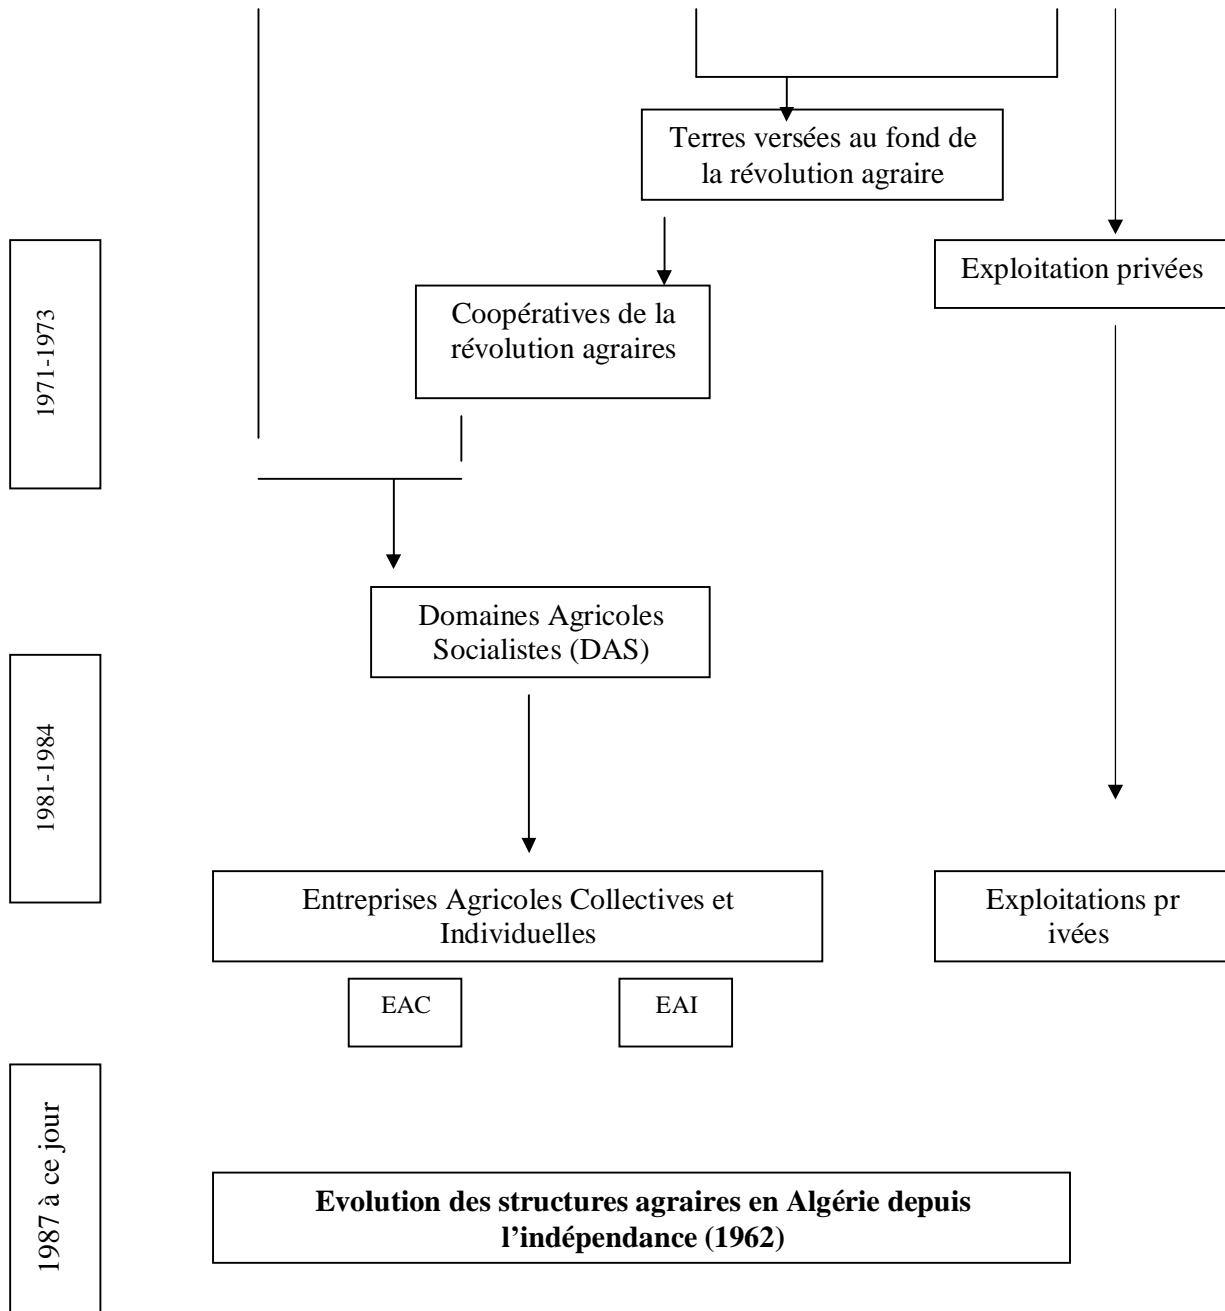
Terres versées au fond de la révolution agraire

Exploitation privées

1971-1973

Coopératives de la révolution agraires

Domaines Agricoles Socialistes (DAS)

1981-1984

Entreprises Agricoles Collectives et Individuelles

Exploitations pr ivées

EAC

EAI

1987 à ce jour

**Evolution des structures agraires en Algérie depuis l'indépendance (1962)**